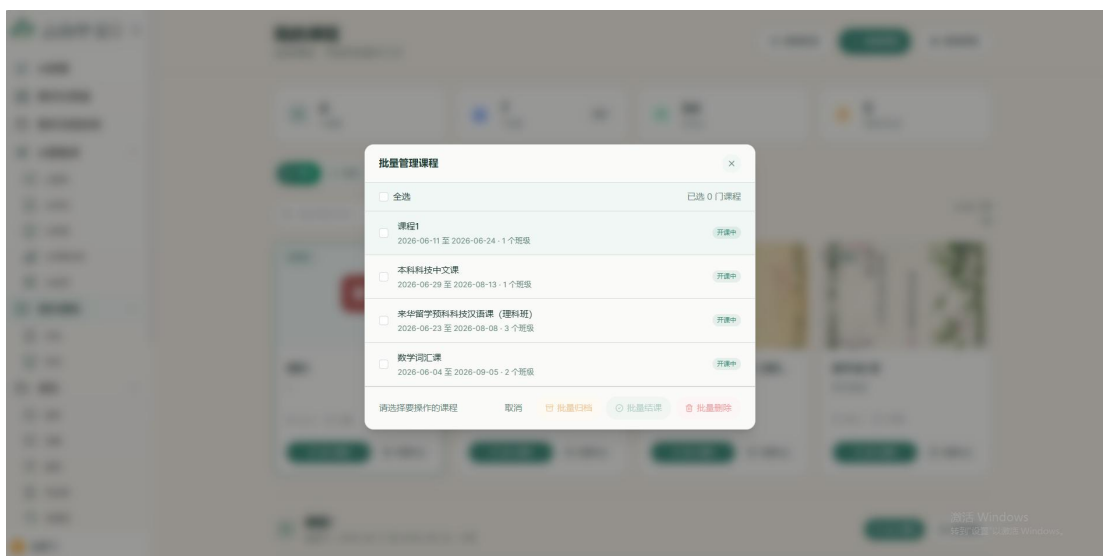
批量管理课程

×

全选

已选 0 门课程

课程1
2026-06-11 至 2026-06-24 · 1 个班级

开课中

本科科技中文课
2026-06-29 至 2026-08-13 · 1 个班级

开课中

来华留学预科科技汉语课（理科班）
2026-06-23 至 2026-08-08 · 3 个班级

开课中

数学词汇课
2026-06-04 至 2026-09-05 · 2 个班级

开课中

请选择要操作的课程

取消

批量归档

批量结课

批量删除

激活 Windows
转到"设置"以激活 Windows。